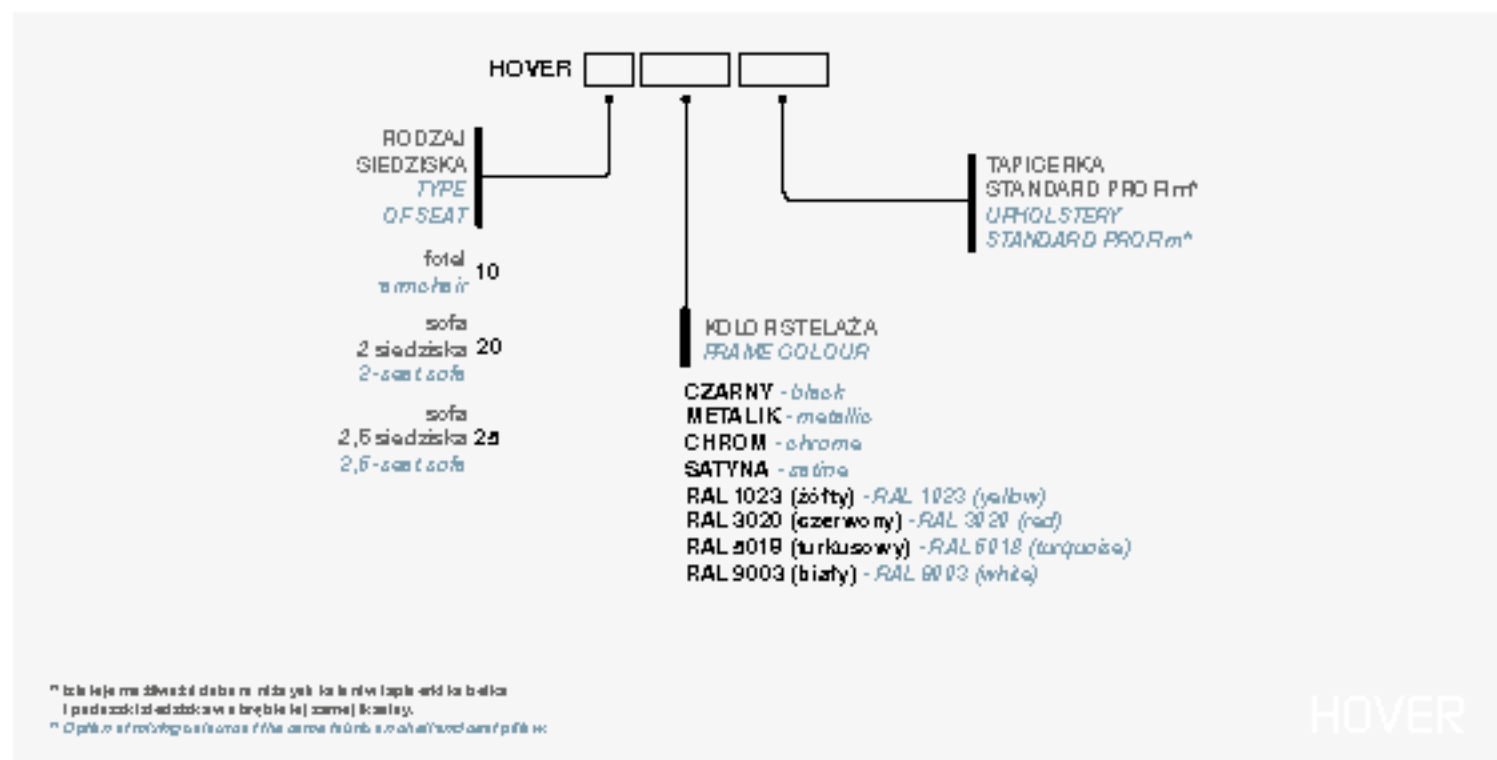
HOVER

RODZAJ SIEDZISKA
TYPE OF SEAT

fotel
armchair 10

sofa
2 siedziska 20
2-seat sofa

sofa
2,5 siedziska 25
2,5-seat sofa

KOLOR STELAŻA
FRAME COLOUR

CZARNY - black
METALIK - metallic
CHROM - chrome
SATYNA - satine
RAL 1023 (żółty) - RAL 1023 (yellow)
RAL 3020 (czerwony) - RAL 3020 (red)
RAL 5018 (turkusowy) - RAL 5018 (turquoise)
RAL 9003 (biały) - RAL 9003 (white)

TAPICERKA STANDARD PRO Fim*
UPHOLSTERY STANDARD PRO Fim*

* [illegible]
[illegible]
* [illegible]

HOVER